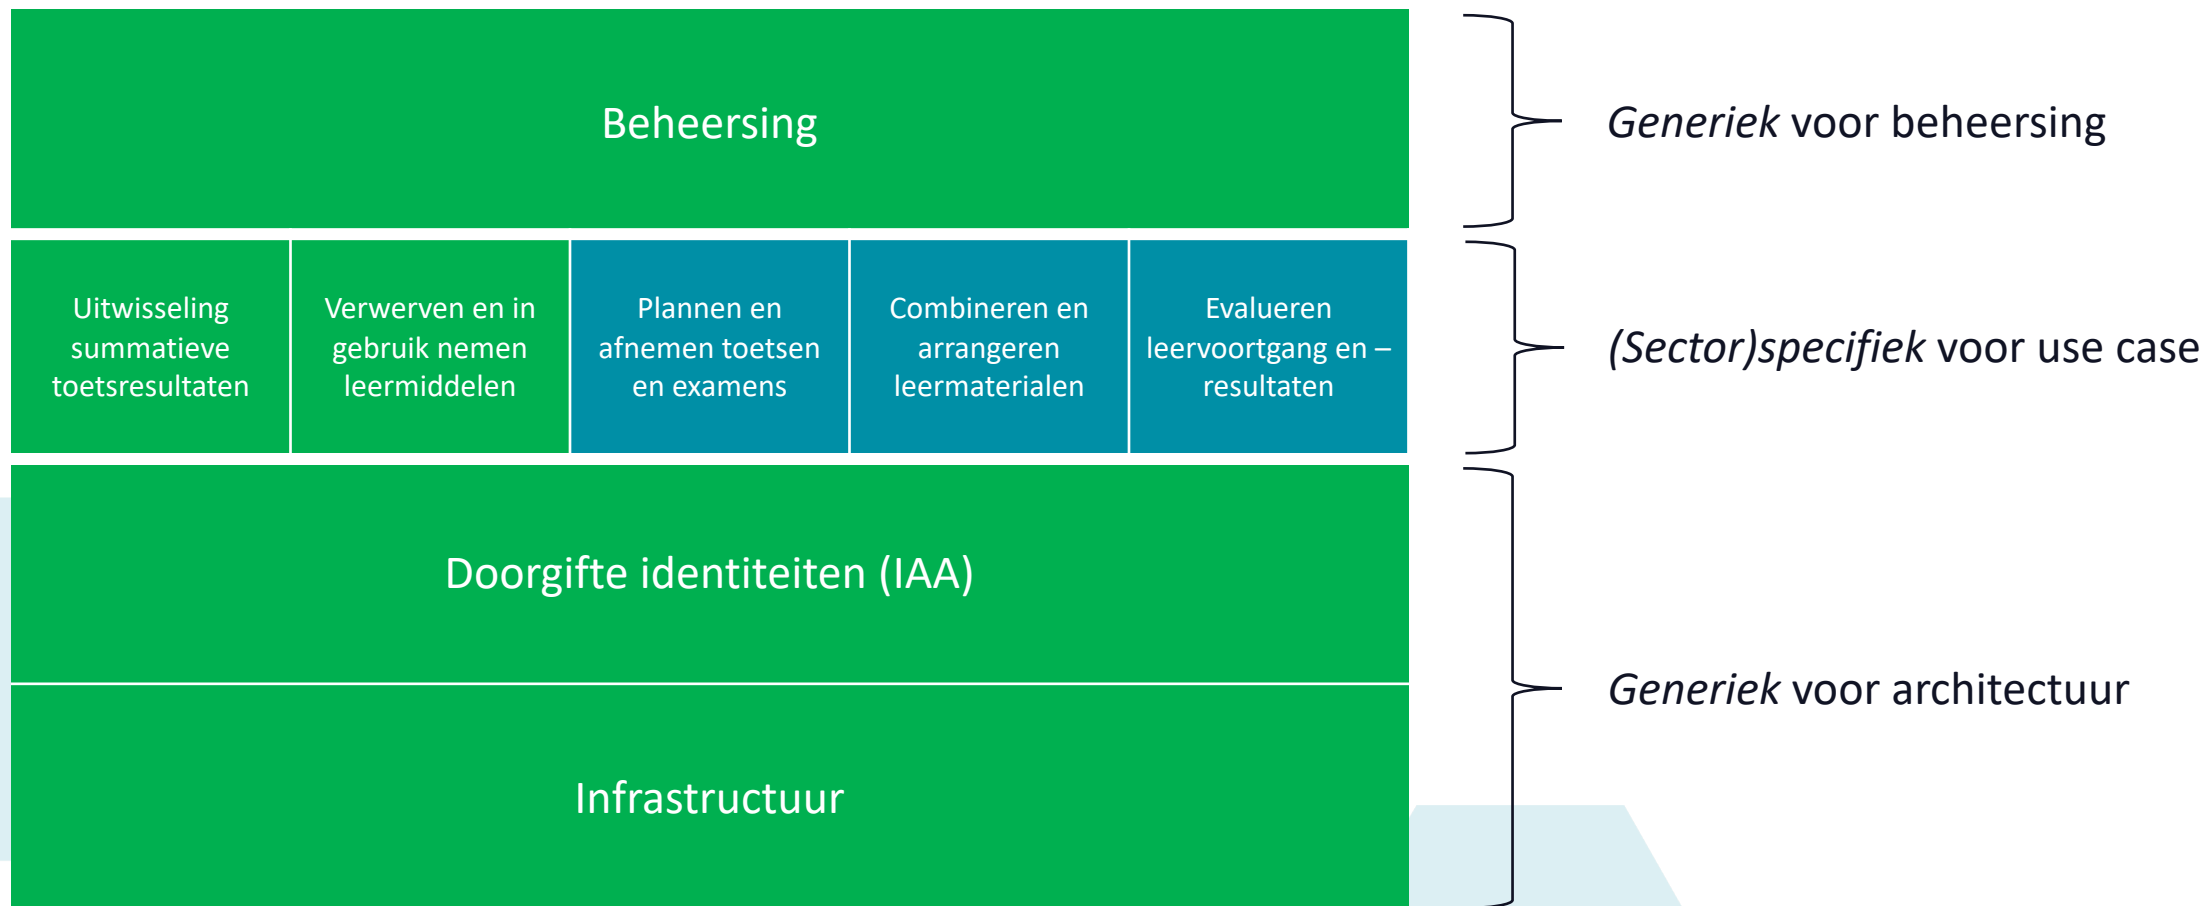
Beheersing

Generiek voor beheersing

Uitwisseling summatieve toetsresultaten

Verwerven en in gebruik nemen leermiddelen

Plannen en afnemen toetsen en examens

Combineren en arrangeren leermaterialen

Evalueren leervoortgang en –resultaten

(Sector)specifiek voor use case

Doorgifte identiteiten (IAA)

Infrastructuur

Generiek voor architectuur